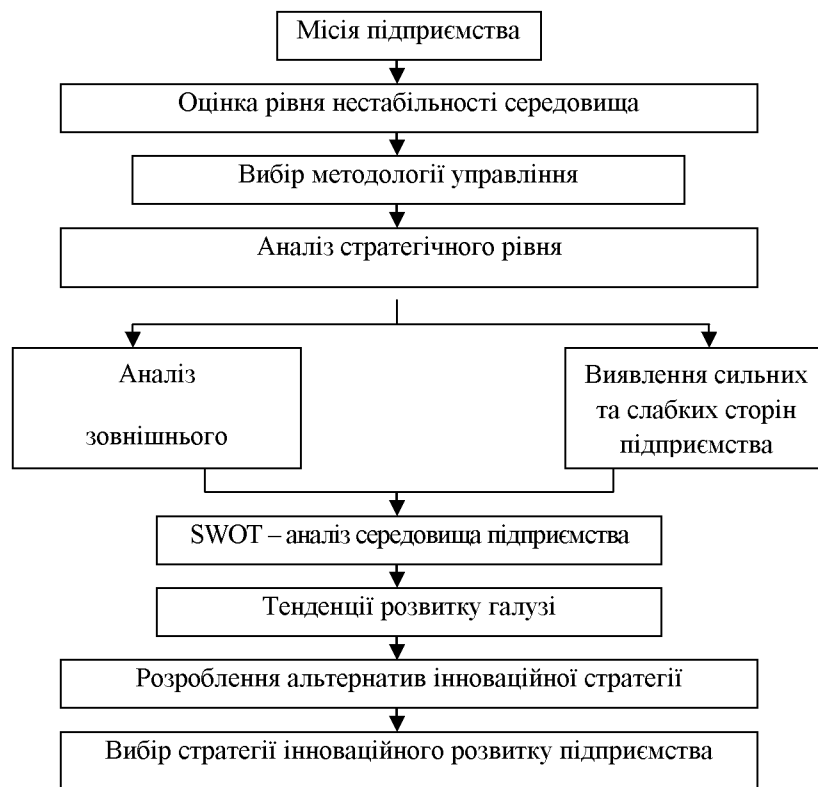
Місія підприємства

Оцінка рівня нестабільності середовища

Вибір методології управління

Аналіз стратегічного рівня

Аналіз зовнішнього

Виявлення сильних та слабких сторін підприємства

SWOT – аналіз середовища підприємства

Тенденції розвитку галузі

Розроблення альтернатив інноваційної стратегії

Вибір стратегії інноваційного розвитку підприємства